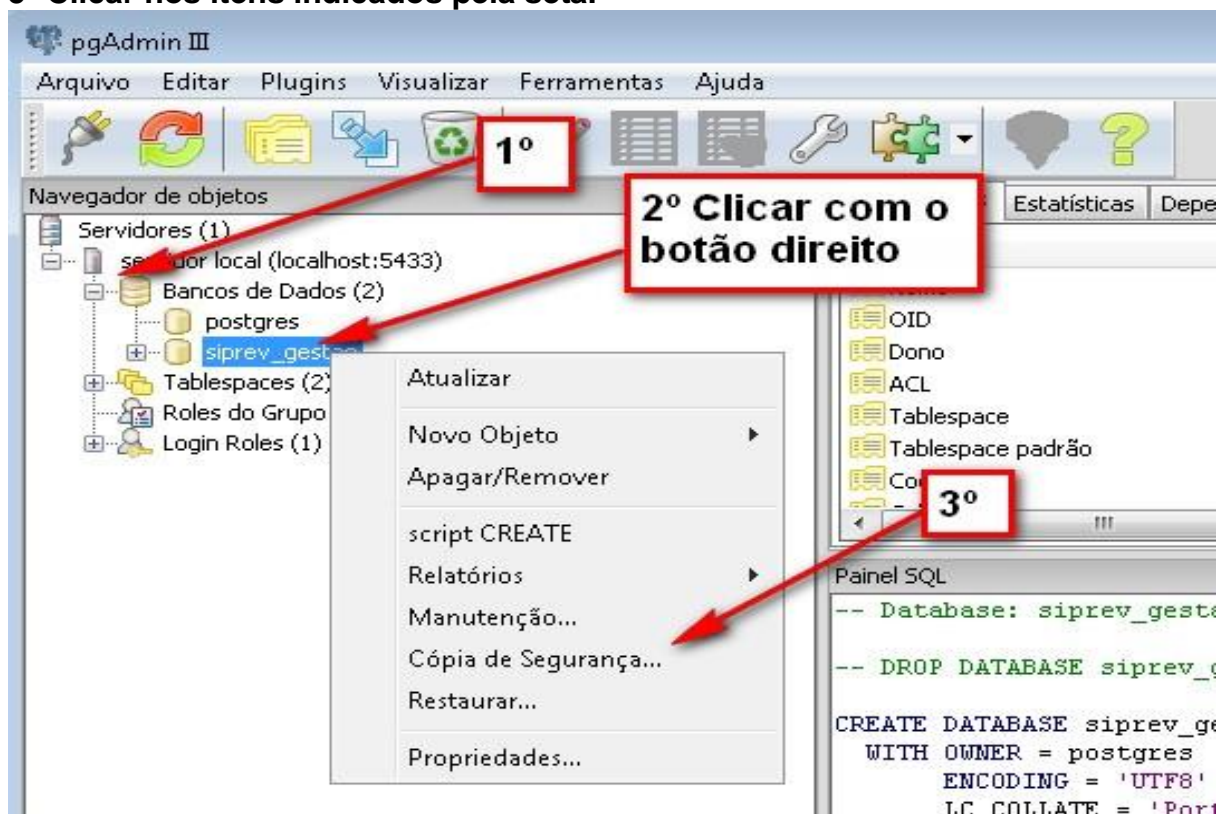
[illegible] Clicar nos itens indicados pela seta:

pgAdmin III

Arquivo Editar Plugins Visualizar Ferramentas Ajuda

1º

Navegador de objetos

2º Clicar com o botão direito

Estatísticas Depe

Servidores (1)
se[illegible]dor local (localhost:5433)
Bancos de Dados (2)
postgres
siprev_gest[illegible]
Tablespaces (2)
Roles do Grupo
Login Roles (1)

Atualizar
Novo Objeto
Apagar/Remover
script CREATE
Relatórios
Manutenção...
Cópia de Segurança...
Restaurar...
Propriedades...

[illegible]
OID
Dono
ACL
Tablespace
Tablespace padrão
Co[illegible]

3º

Painel SQL
-- Database: siprev_gesta
-- DROP DATABASE siprev_g
CREATE DATABASE siprev_ge
WITH OWNER = postgres
ENCODING = 'UTF8'
LC_COLLATE = 'Port